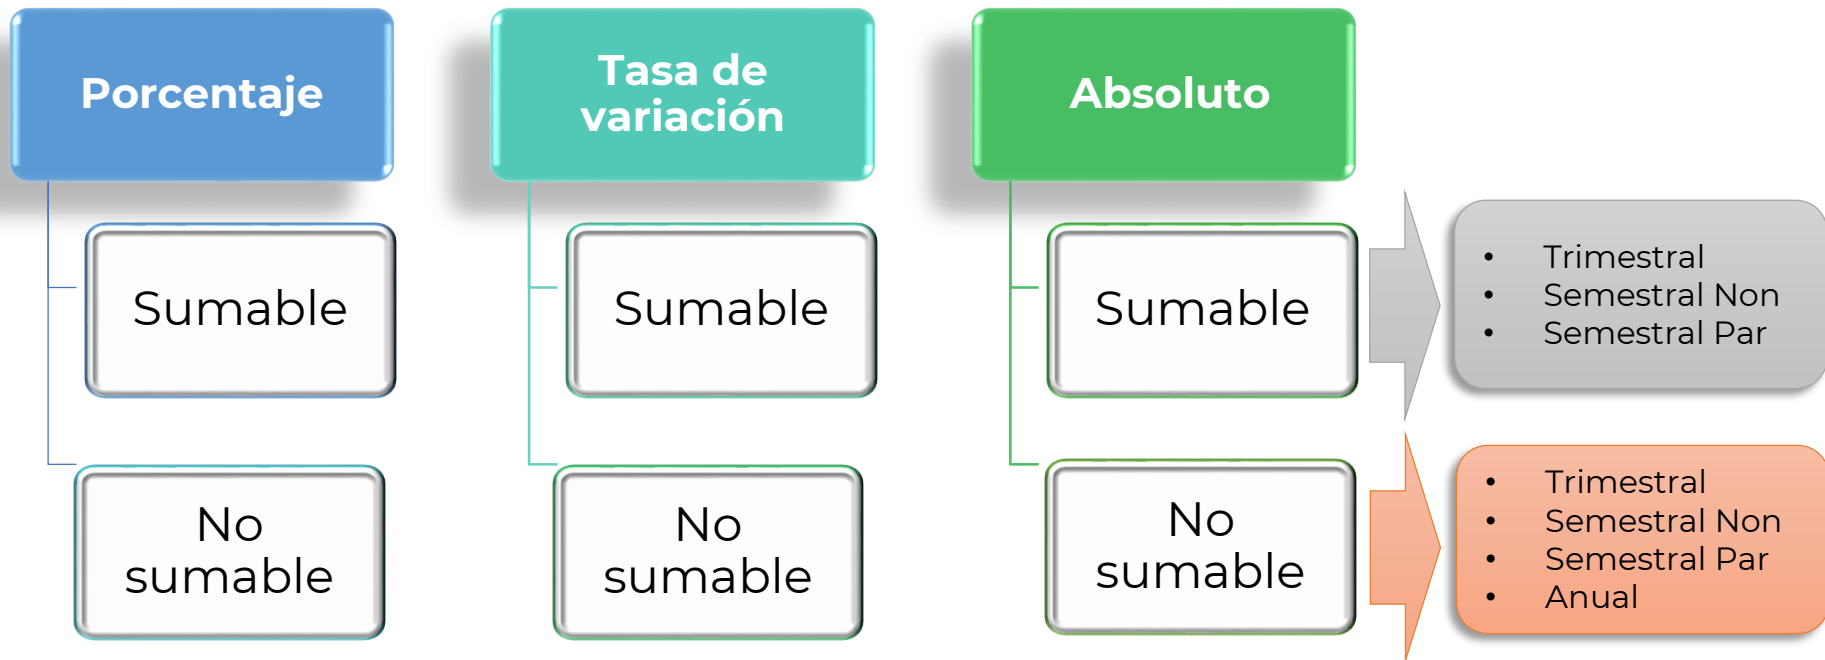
Porcentaje

Sumable

No sumable

Tasa de variación

Sumable

No sumable

Absoluto

Sumable

No sumable

- Trimestral
- Semestral Non
- Semestral Par

- Trimestral
- Semestral Non
- Semestral Par
- Anual